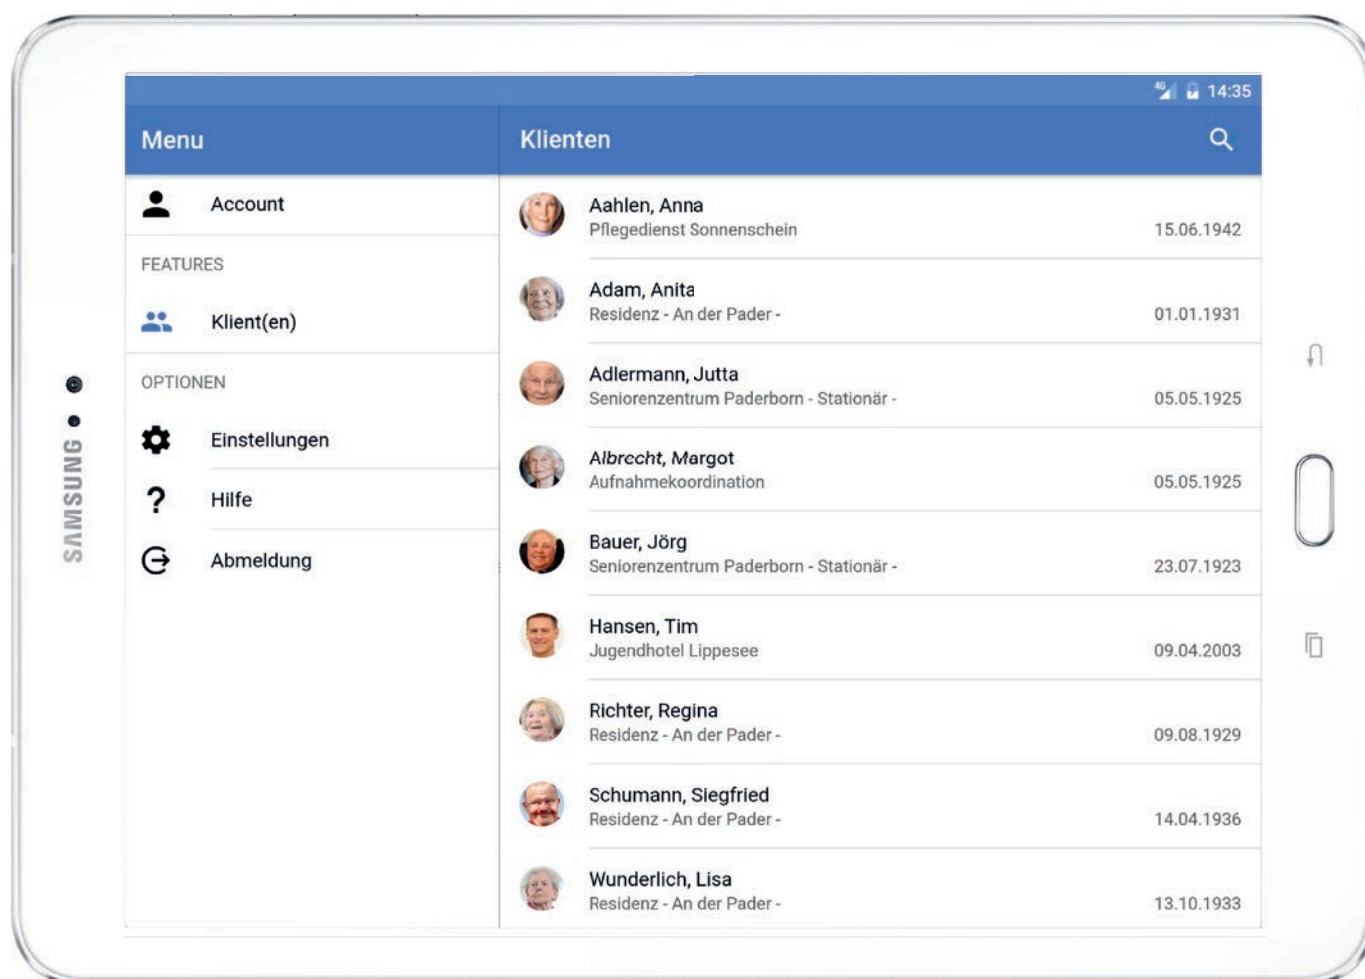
4G 14:35

Menu

Account

FEATURES

Klient(en)

OPTIONEN

Einstellungen

Hilfe

Abmeldung

Klienten

Aahlen, Anna
Pflegedienst Sonnenschein
15.06.1942

Adam, Anita
Residenz - An der Pader -
01.01.1931

Adlermann, Jutta
Seniorenzentrum Paderborn - Stationär -
05.05.1925

Albrecht, Margot
Aufnahmekoordination
05.05.1925

Bauer, Jörg
Seniorenzentrum Paderborn - Stationär -
23.07.1923

Hansen, Tim
Jugendhotel Lippesee
09.04.2003

Richter, Regina
Residenz - An der Pader -
09.08.1929

Schumann, Siegfried
Residenz - An der Pader -
14.04.1936

Wunderlich, Lisa
Residenz - An der Pader -
13.10.1933

SAMSUNG